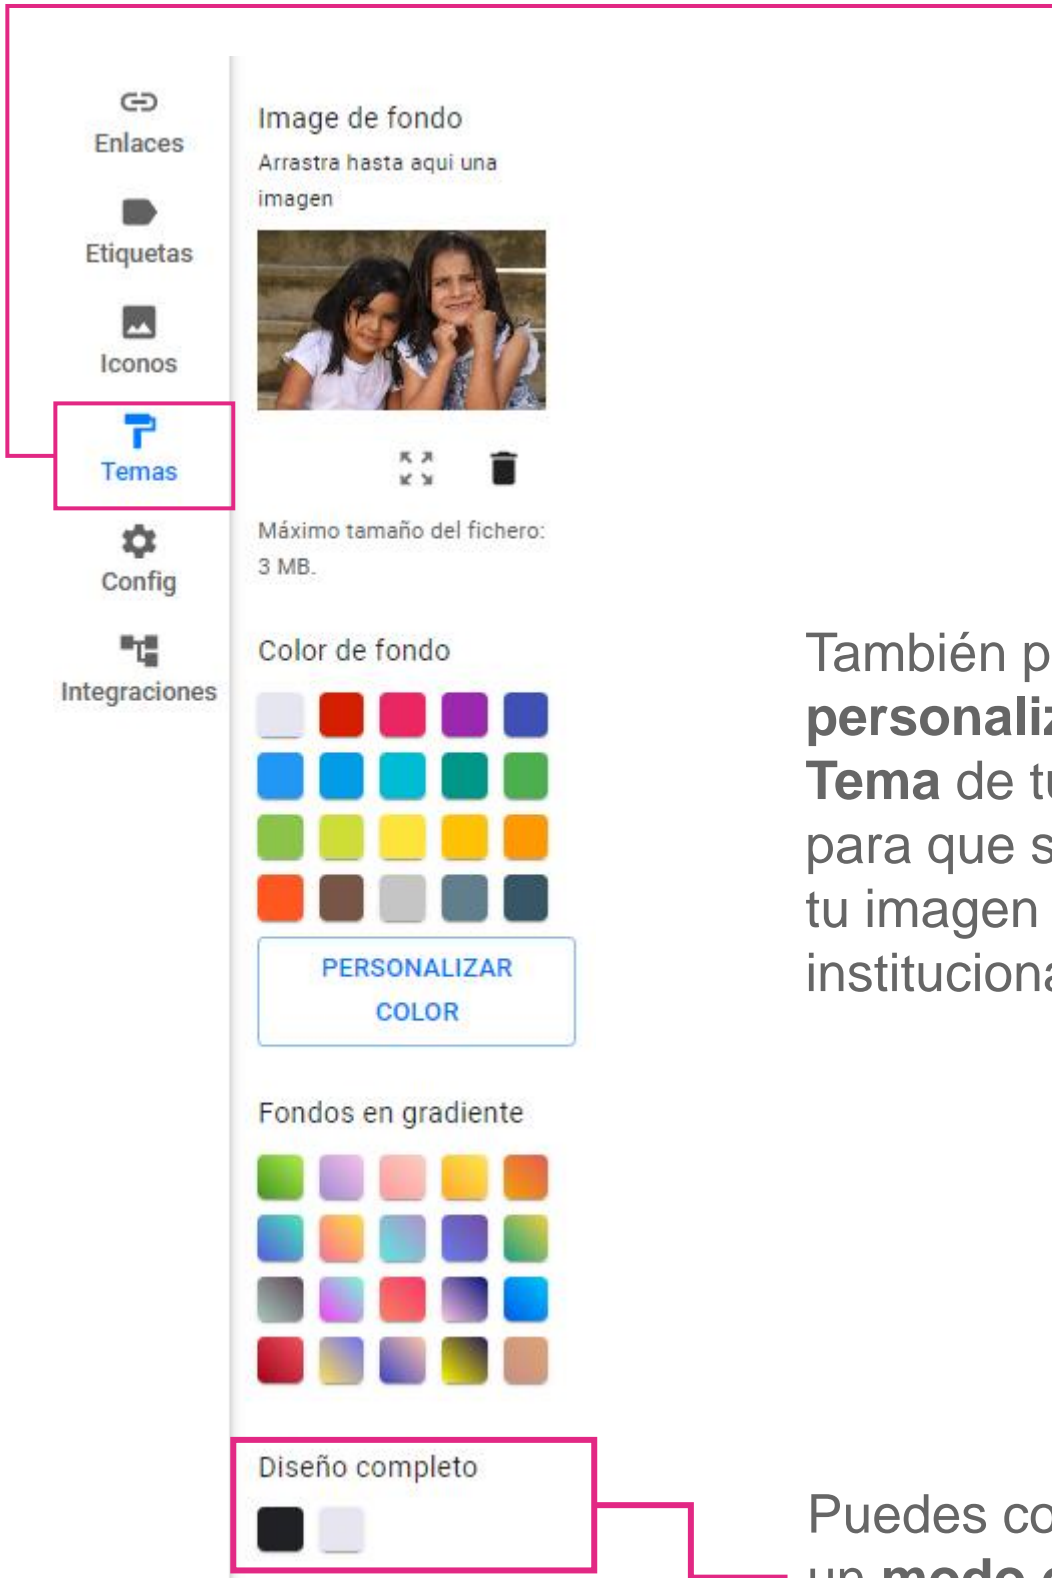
Enlaces

Etiquetas

Iconos

Temas

Config

Integraciones

Image de fondo

Arrastra hasta aqui una imagen

Máximo tamaño del fichero: 3 MB.

Color de fondo

PERSONALIZAR COLOR

Fondos en gradiente

Diseño completo

También p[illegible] **personali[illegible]** **Tema** de t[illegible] para que s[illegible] tu imagen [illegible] instituciona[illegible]

Puedes co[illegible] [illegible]